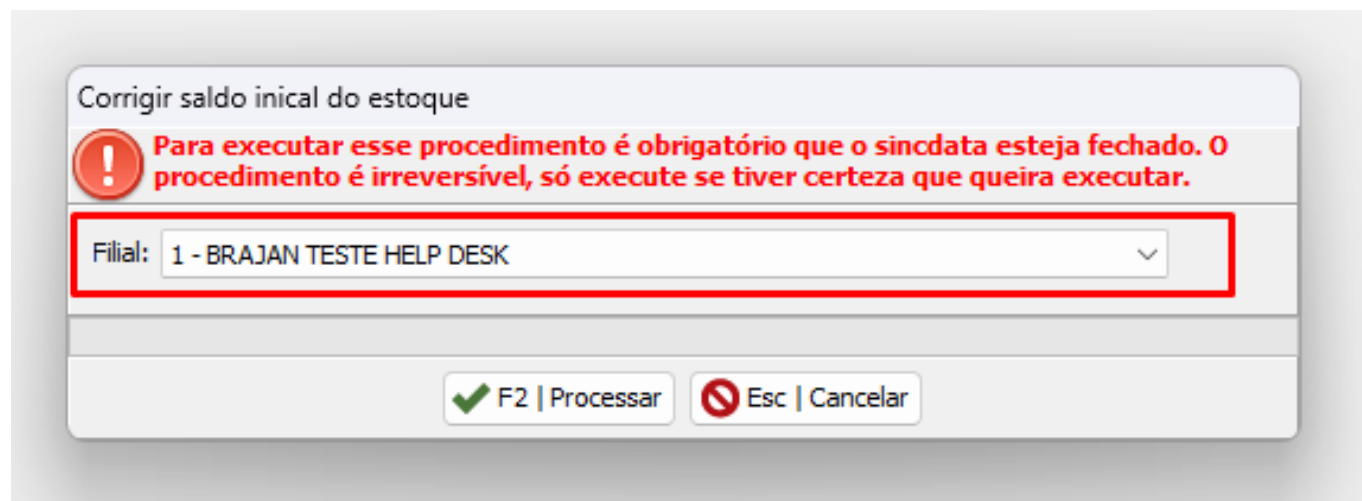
Corrigir saldo inical do estoque

Para executar esse procedimento é obrigatório que o sincdata esteja fechado. O procedimento é irreversível, só execute se tiver certeza que queira executar.

Filial: 1 - BRAJAN TESTE HELP DESK

F2 | Processar

Esc | Cancelar